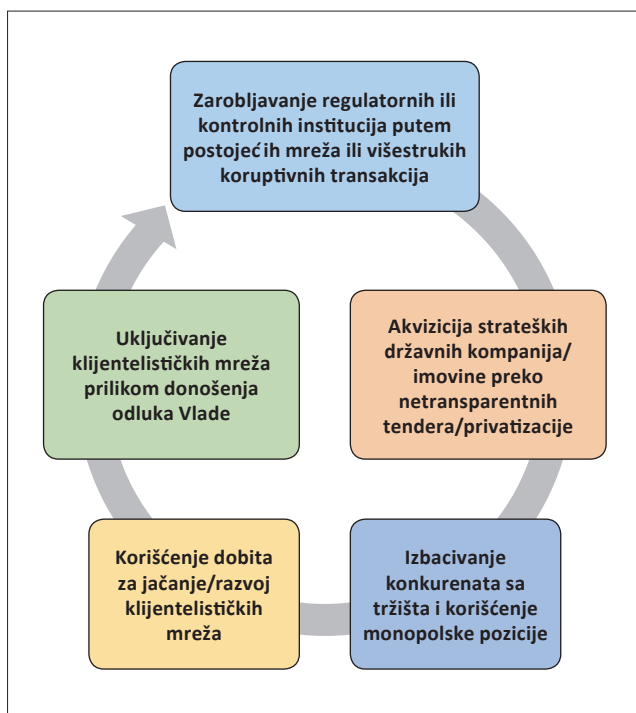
Zarobljavanje regulatornih ili kontrolnih institucija putem postojećih mreža ili višestrukih koruptivnih transakcija

Akvizicija strateških državnih kompanija/ imovine preko netransparentnih tendera/privatizacije

Izbacivanje konkurenata sa tržišta i korišćenje monopolske pozicije

Korišćenje dobita za jačanje/razvoj klijentelističkih mreža

Uključivanje klijentelističkih mreža prilikom donošenja odluka Vlade